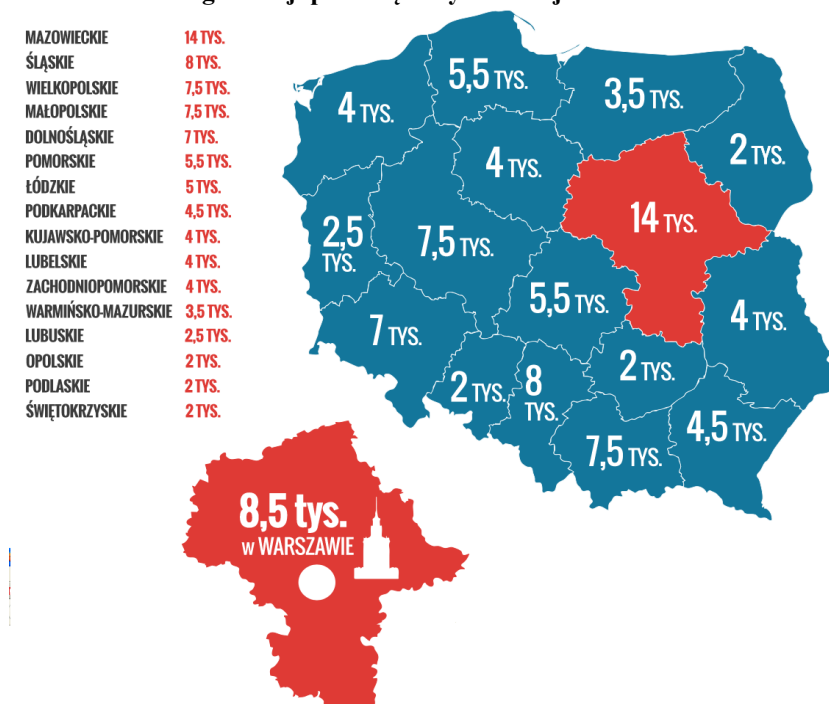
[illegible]

| | |
|---|---|
| MAZOWIECKIE | 14 TYS. |
| ŚLĄSKIE | 8 TYS. |
| WIELKOPOLSKIE | 7,5 TYS. |
| MAŁOPOLSKIE | 7,5 TYS. |
| DOLNOŚLĄSKIE | 7 TYS. |
| POMORSKIE | 5,5 TYS. |
| ŁÓDZKIE | 5 TYS. |
| PODKARPACKIE | 4,5 TYS. |
| KUJAWSKO-POMORSKIE | 4 TYS. |
| LUBELSKIE | 4 TYS. |
| ZACHODNIOPOMORSKIE | 4 TYS. |
| WARMIŃSKO-MAZURSKIE | 3,5 TYS. |
| LUBUSKIE | 2,5 TYS. |
| OPOLSKIE | 2 TYS. |
| PODLASKIE | 2 TYS. |
| ŚWIĘTOKRZYSKIE | 2 TYS. |

5,5 TYS.
3,5 TYS.
4 TYS.
2 TYS.
4 TYS.
14 TYS.
2,5 TYS.
7,5 TYS.
5,5 TYS.
4 TYS.
7 TYS.
2 TYS.
8 TYS.
2 TYS.
4,5 TYS.
7,5 TYS.

8,5 tys.
w WARSZAWIE